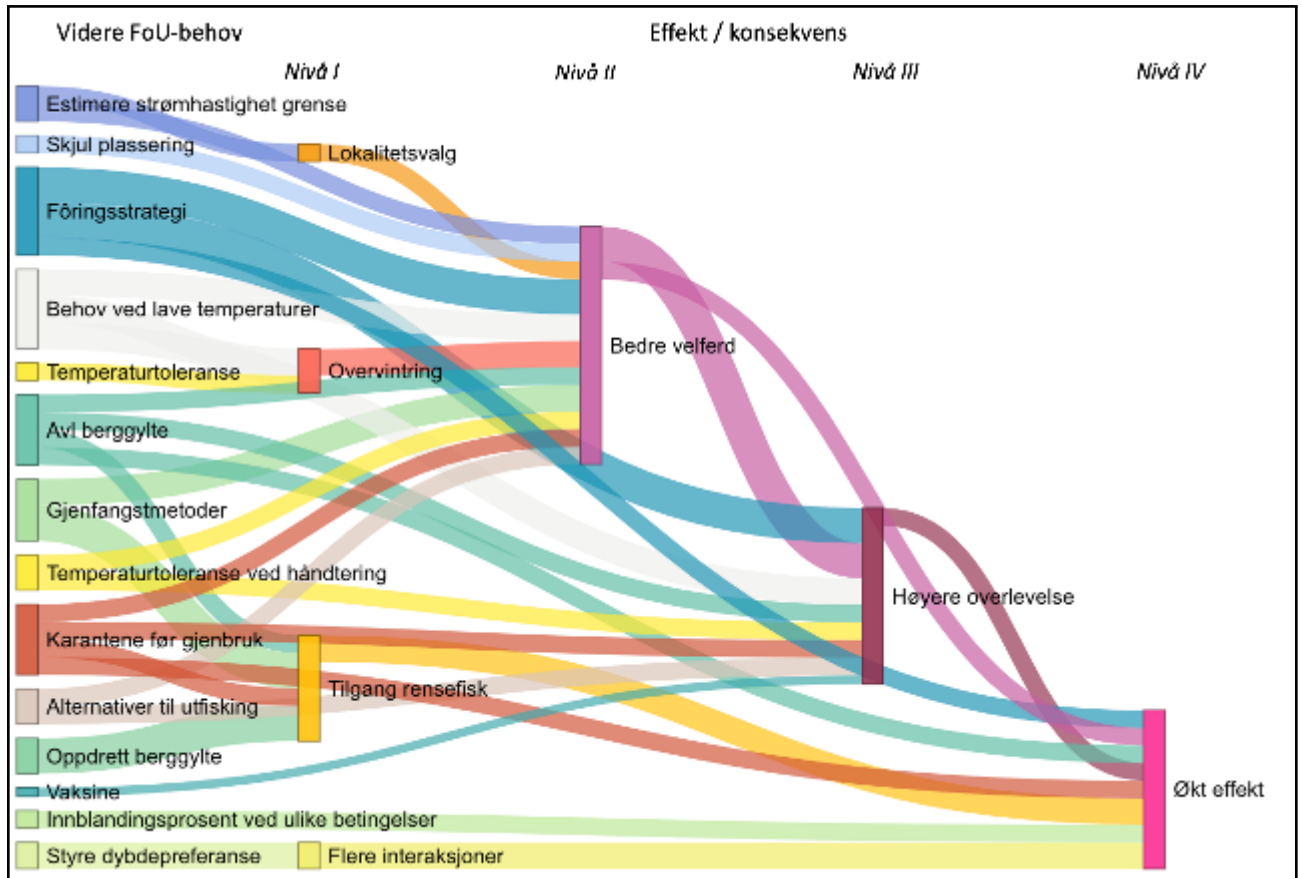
Videre FoU-behov

Effekt / konsekvens

Nivå I

Nivå II

Nivå III

Nivå IV

Estimere strømhastighet grense

Skjul plassering

Lokalitetsvalg

Fôringsstrategi

Behov ved lave temperaturer

Temperaturtoleranse

Overvintring

Bedre velferd

Avl berggylte

Gjenfangstmetoder

Temperaturtoleranse ved håndtering

Høyere overlevelse

Karantene før gjenbruk

Tilgang rensefisk

Alternativer til utfisking

Oppdrett berggylte

Vaksine

Økt effekt

Innblandingsprosent ved ulike betingelser

Styre dybdepreferanse

Flere interaksjoner